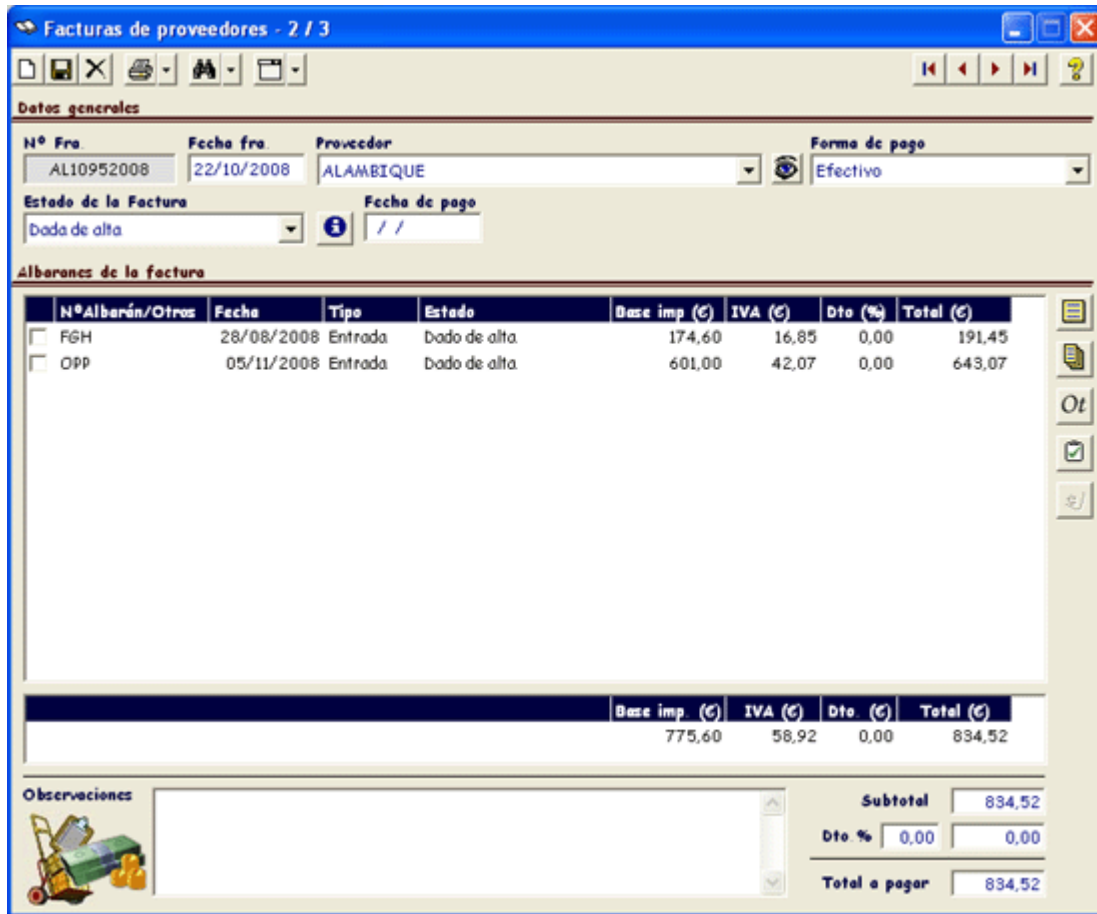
Facturas de proveedores - 2 / 3

Datos generales

Nº Fra.
AL10952008
Fecha fra.
22/10/2008
Proveedor
ALAMBIQUE
Forma de pago
Efectivo
Estado de la Factura
Dada de alta
Fecha de pago
/ /

Albaranes de la factura

| NºAlbarán/Otros | Fecha | Tipo | Estado | Base imp (€) | IVA (€) | Dto (%) | Total (€) |
|---|---|---|---|---|---|---|---|
| FGH | 28/08/2008 | Entrada | Dado de alta | 174,60 | 16,85 | 0,00 | 191,45 |
| OPP | 05/11/2008 | Entrada | Dado de alta | 601,00 | 42,07 | 0,00 | 643,07 |

Ot

| Base imp. (€) | IVA (€) | Dto. (€) | Total (€) |
|---|---|---|---|
| 775,60 | 58,92 | 0,00 | 834,52 |

Observaciones

Subtotal 834,52
Dto. % 0,00 0,00
Total a pagar 834,52